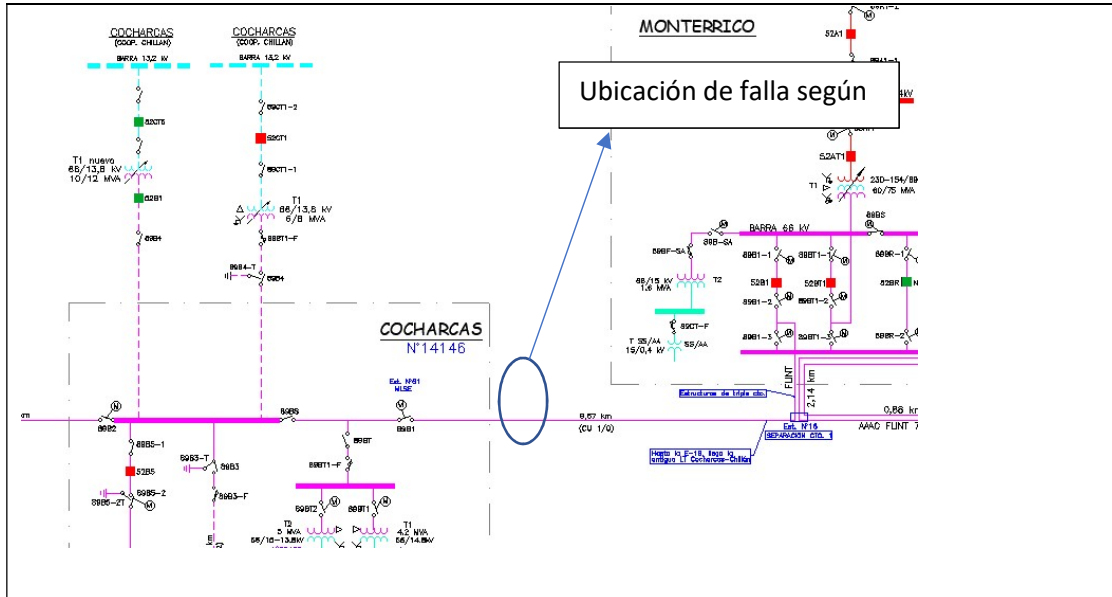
COCHARCAS
(COOP. CHILLAN)
BARRA 13,2 kV

COCHARCAS
(COOP. CHILLAN)
BARRA 13,2 kV

52CT6

T1 nuevo
66/13,8 kV
10/12 MVA

52B1

89B4

89CT1-2

52CT1

89CT1-1

T1
66/13,8 kV
6/8 MVA

89BT1-F

89B4-T

89B4

MONTERRICO

52A1

Ubicación de falla según

52AT1

T1
230-154/69
60/75 MVA

BARRA 66 kV

89BF-SA

89B-SA

66/15 kV
1,6 MVA
T2

89CT-F

T SS/AA
15/0,4 kV

SS/AA

89B1-1
52B1
89B1-2
89B1-3

89BT1-1
52BT1
89BT1-2
89BT1-3

89BS

89BR-1
52BR
89BR-2

COCHARCAS
N°14146

Est. N°61
MLSE

89B2

89BS

89B1

89B5-1

52B5

89B5-2

89B5-2T

89B3-T

89B3

89B3-F

89BT

89BT1-F

89BT2

89BT1

T2
5 MVA
66/16-13,8kV

T1
4,2 MVA
66/14,8kV

6,67 km
(CU 1/0)

FLINT

2,14 km

Estructuras de triple cto.

Est. N°16
SEPARACION CTO. 1

Hasta la E-18, llega la antigua LT Cocharcas-Chillán

0,86 km
AAAC FLINT 7